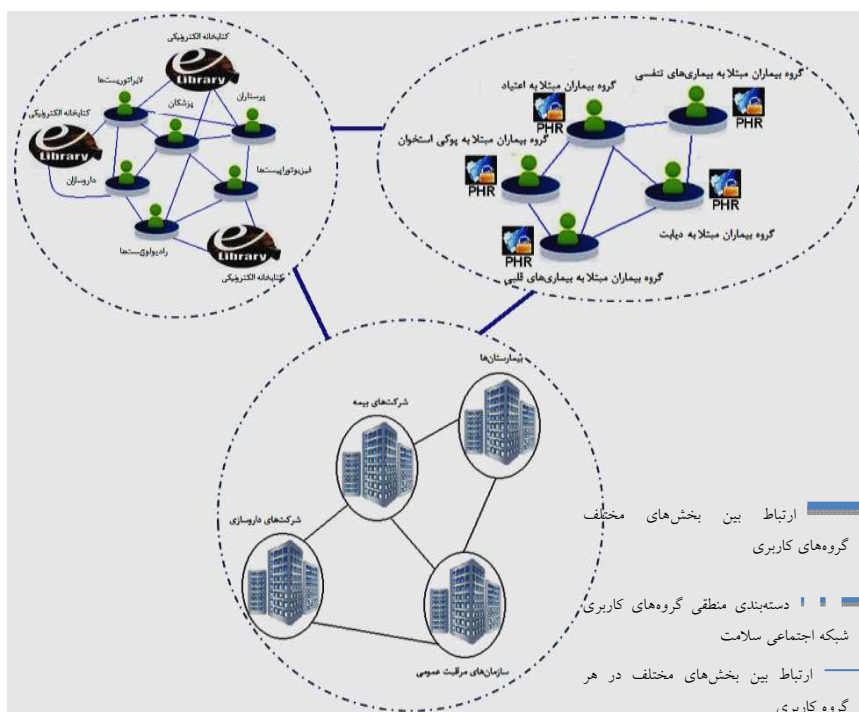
کتابخانه الکترونیکی
Library
لابراتوریست‌ها
پرستاران
پزشکان
کتابخانه الکترونیکی
Library
داروسازان
فیزیوتراپیست‌ها
رادیولوژیست‌ها
Library
کتابخانه الکترونیکی

گروه بیماران مبتلا به بیماری‌های تنفسی
PHR
گروه بیماران مبتلا به اعتیاد
PHR
گروه بیماران مبتلا به پوکی استخوان
PHR
PHR
گروه بیماران مبتلا به دیابت
PHR
گروه بیماران مبتلا به بیماری‌های قلبی

بیمارستان‌ها
شرکت‌های بیمه
شرکت‌های داروسازی
سازمان‌های مراقبت عمومی

ارتباط بین بخش‌های مختلف گروه‌های کاربری

دسته‌بندی منطقی گروه‌های کاربری شبکه اجتماعی سلامت

ارتباط بین بخش‌های مختلف در هر گروه کاربری